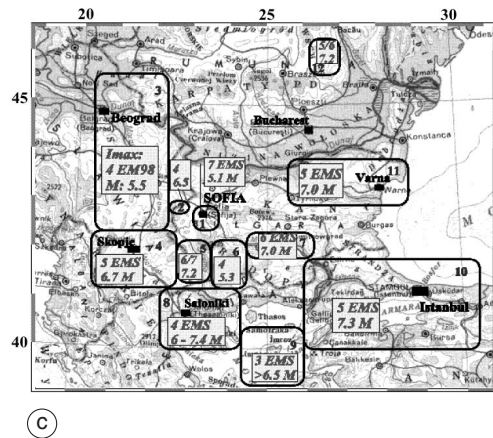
20
25
30
45
40
5/6
7.2
12
3
Beograd
Imax:
4 EMS98
M: 5.5
Bucharest
(București)
Konstanca
4
6.5
7 EMS
5.1 M
5 EMS
7.0 M
Varna
11
2
SOFIA
1
Skopje
4
5 EMS
6.7 M
5
6/7
7.2
7
6
5.3
6 EMS
7.0 M
9
10
Istanbul
5 EMS
7.3 M
8
Saloniki
4 EMS
6 - 7.4 M
3 EMS
>6.5 M
Thasos
Samotraka
Imroz
Subotica
Szeged
Sybin
Brașov
Bacău
Ploești
Tulcea
Krajowa
Craiova
Plewna
Stara Zagora
Burgas
Dunaj
Sofija
Thessaloniki
Aleksandropolis
Canakkale
Bursa
Üsküdar
Istanbul
Balikesir
Volos
Larissa
Korfu
C